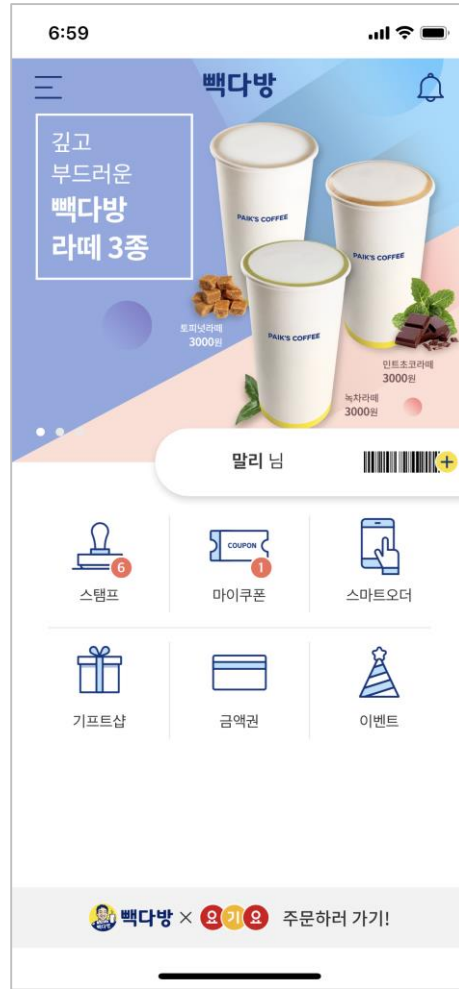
6:59

빽다방

깊고
부드러운
빽다방
라떼 3종

PAIK'S COFFEE
PAIK'S COFFEE
PAIK'S COFFEE

토피넛라떼
3000원

민트초코라떼
3000원

녹차라떼
3000원

말리 님

6
스탬프

COUPON
1
마이쿠폰

스마트오더

기프트샵

금액권

이벤트

빽다방 × 요기요 주문하러 가기!